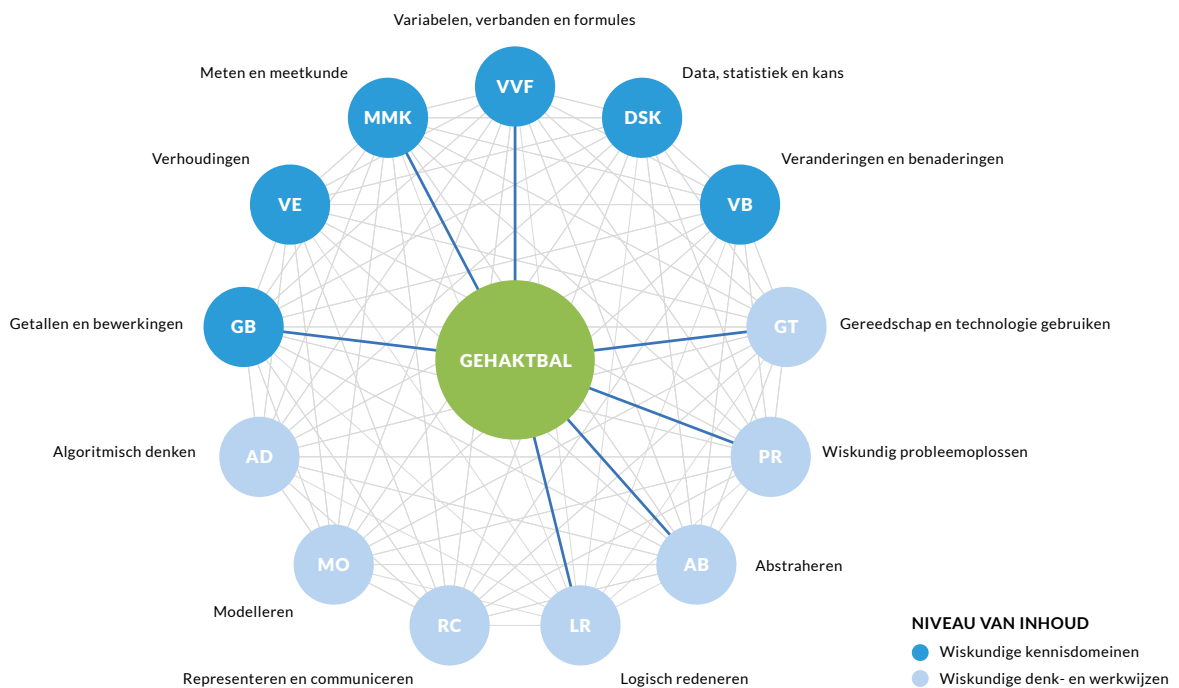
Variabelen, verbanden en formules

VVF

Meten en meetkunde

MMK

Data, statistiek en kans

DSK

Verhoudingen

VE

Veranderingen en benaderingen

VB

Getallen en bewerkingen

GB

GEHAKTBAL

GT

Gereedschap en technologie gebruiken

Algoritmisch denken

AD

PR

Wiskundig probleemoplossen

MO

AB

Abstraheren

Modelleren

RC

LR

Representeren en communiceren

Logisch redeneren

NIVEAU VAN INHOUD

Wiskundige kennisdomeinen

Wiskundige denk- en werkwijzen